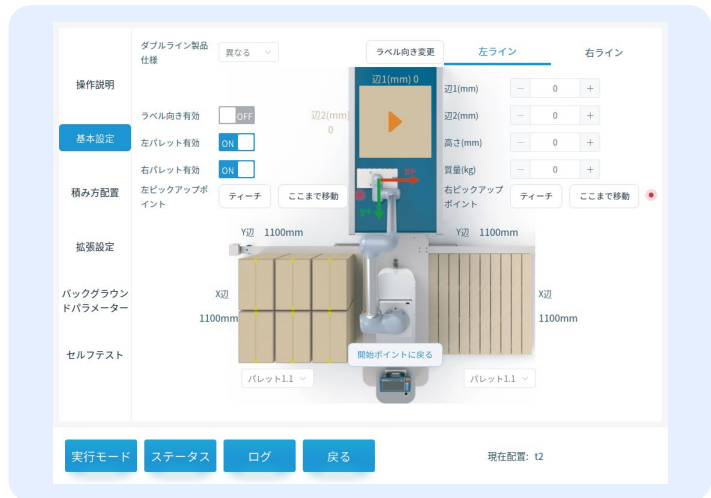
操作説明

基本設定

積み方配置

拡張設定

バックグラウンドパラメーター

セルフテスト

ダブルライン製品仕様

異なる

ラベル向き変更

左ライン

右ライン

辺1(mm) 0

ラベル向き有効

OFF

辺2(mm) 0

左パレット有効

ON

右パレット有効

ON

左ピックアップポイント

ティーチ

ここまで移動

辺1(mm)

0

辺2(mm)

0

高さ(mm)

0

質量(kg)

0

右ピックアップポイント

ティーチ

ここまで移動

Y辺 1100mm

X辺

1100mm

Y辺 1100mm

X辺

1100mm

開始ポイントに戻る

パレット1.1

パレット1.1

実行モード

ステータス

ログ

戻る

現在配置: t2